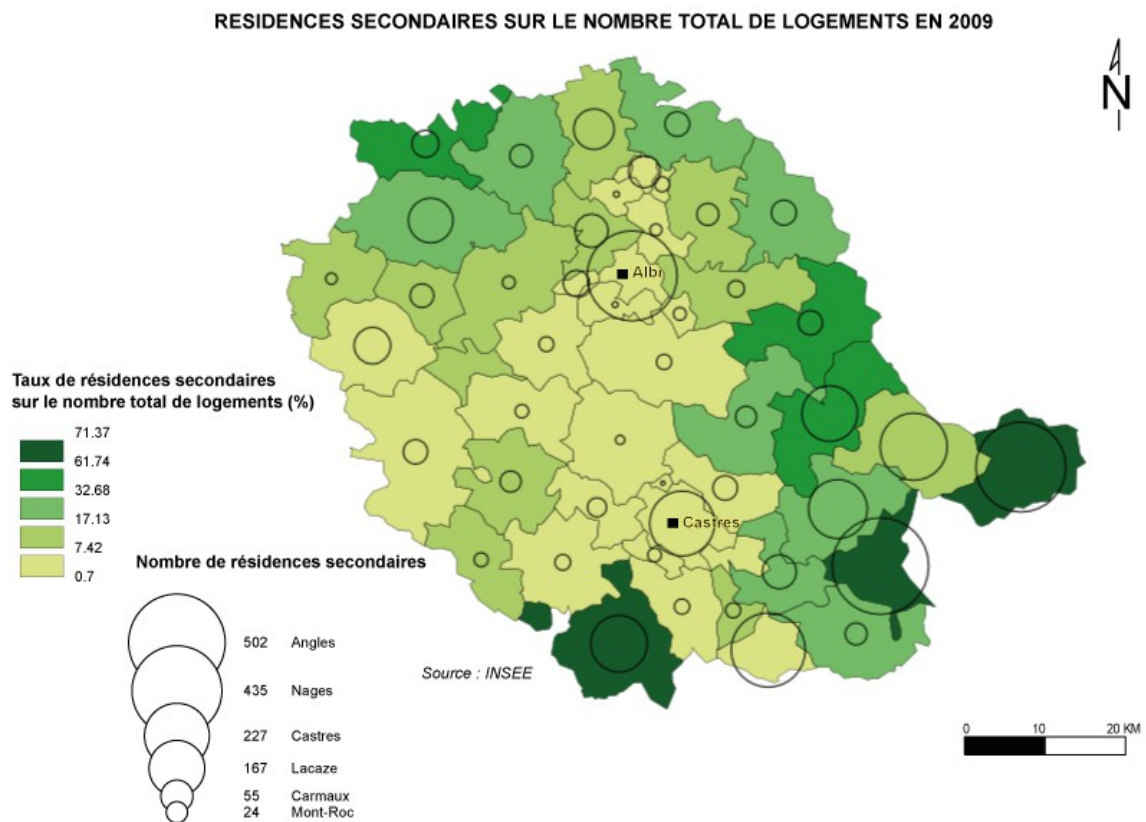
RESIDENCES SECONDAIRES SUR LE NOMBRE TOTAL DE LOGEMENTS EN 2009

N

Albi

Castres

Taux de résidences secondaires sur le nombre total de logements (%)

71.37
61.74
32.68
17.13
7.42
0.7

Nombre de résidences secondaires

502 Angles
435 Nages
227 Castres
167 Lacaze
55 Carmaux
24 Mont-Roc

Source : INSEE

0 10 20 KM